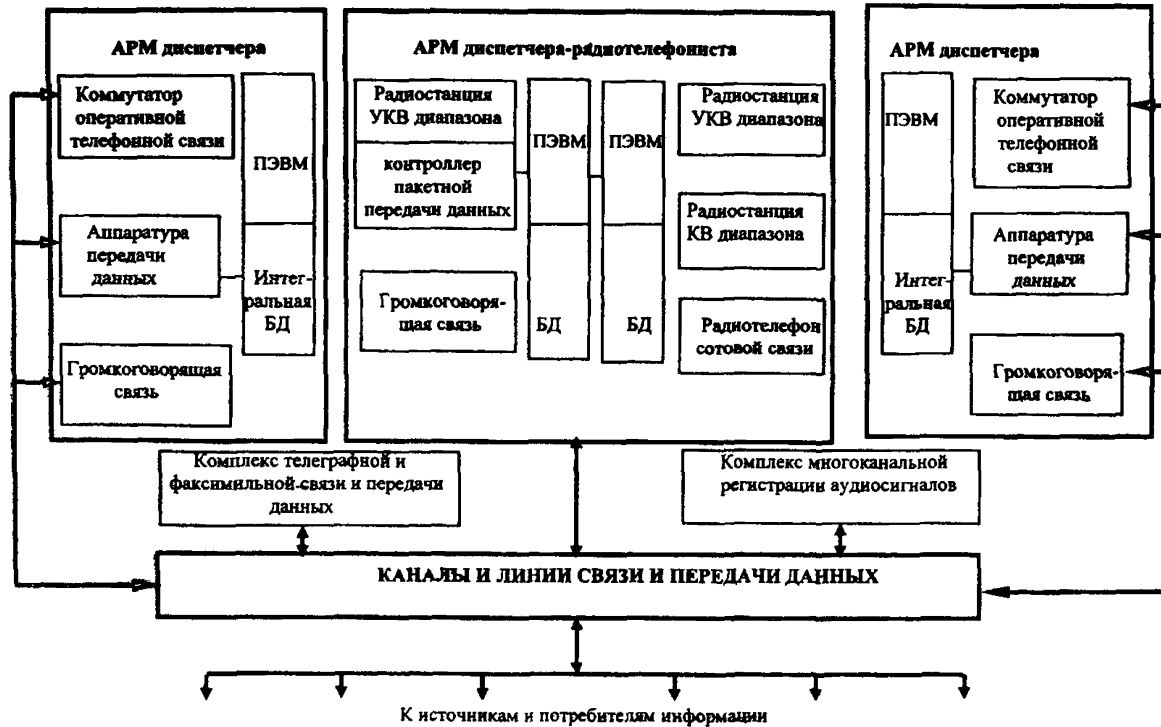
АРМ диспетчера

Коммутатор оперативной телефонной связи

ПЭВМ

Аппаратура передачи данных

Интегральная БД

Громкоговорящая связь

АРМ диспетчера-радиотелефониста

Радиостанция УКВ диапазона

контроллер пакетной передачи данных

ПЭВМ

ПЭВМ

Громкоговорящая связь

БД

БД

Радиостанция УКВ диапазона

Радиостанция КВ диапазона

Радиотелефон сотовой связи

АРМ диспетчера

ПЭВМ

Интегральная БД

Коммутатор оперативной телефонной связи

Аппаратура передачи данных

Громкоговорящая связь

Комплекс телеграфной и факсимильной связи и передачи данных

Комплекс многоканальной регистрации аудиосигналов

КАНАЛЫ И ЛИНИИ СВЯЗИ И ПЕРЕДАЧИ ДАННЫХ

К источникам и потребителям информации